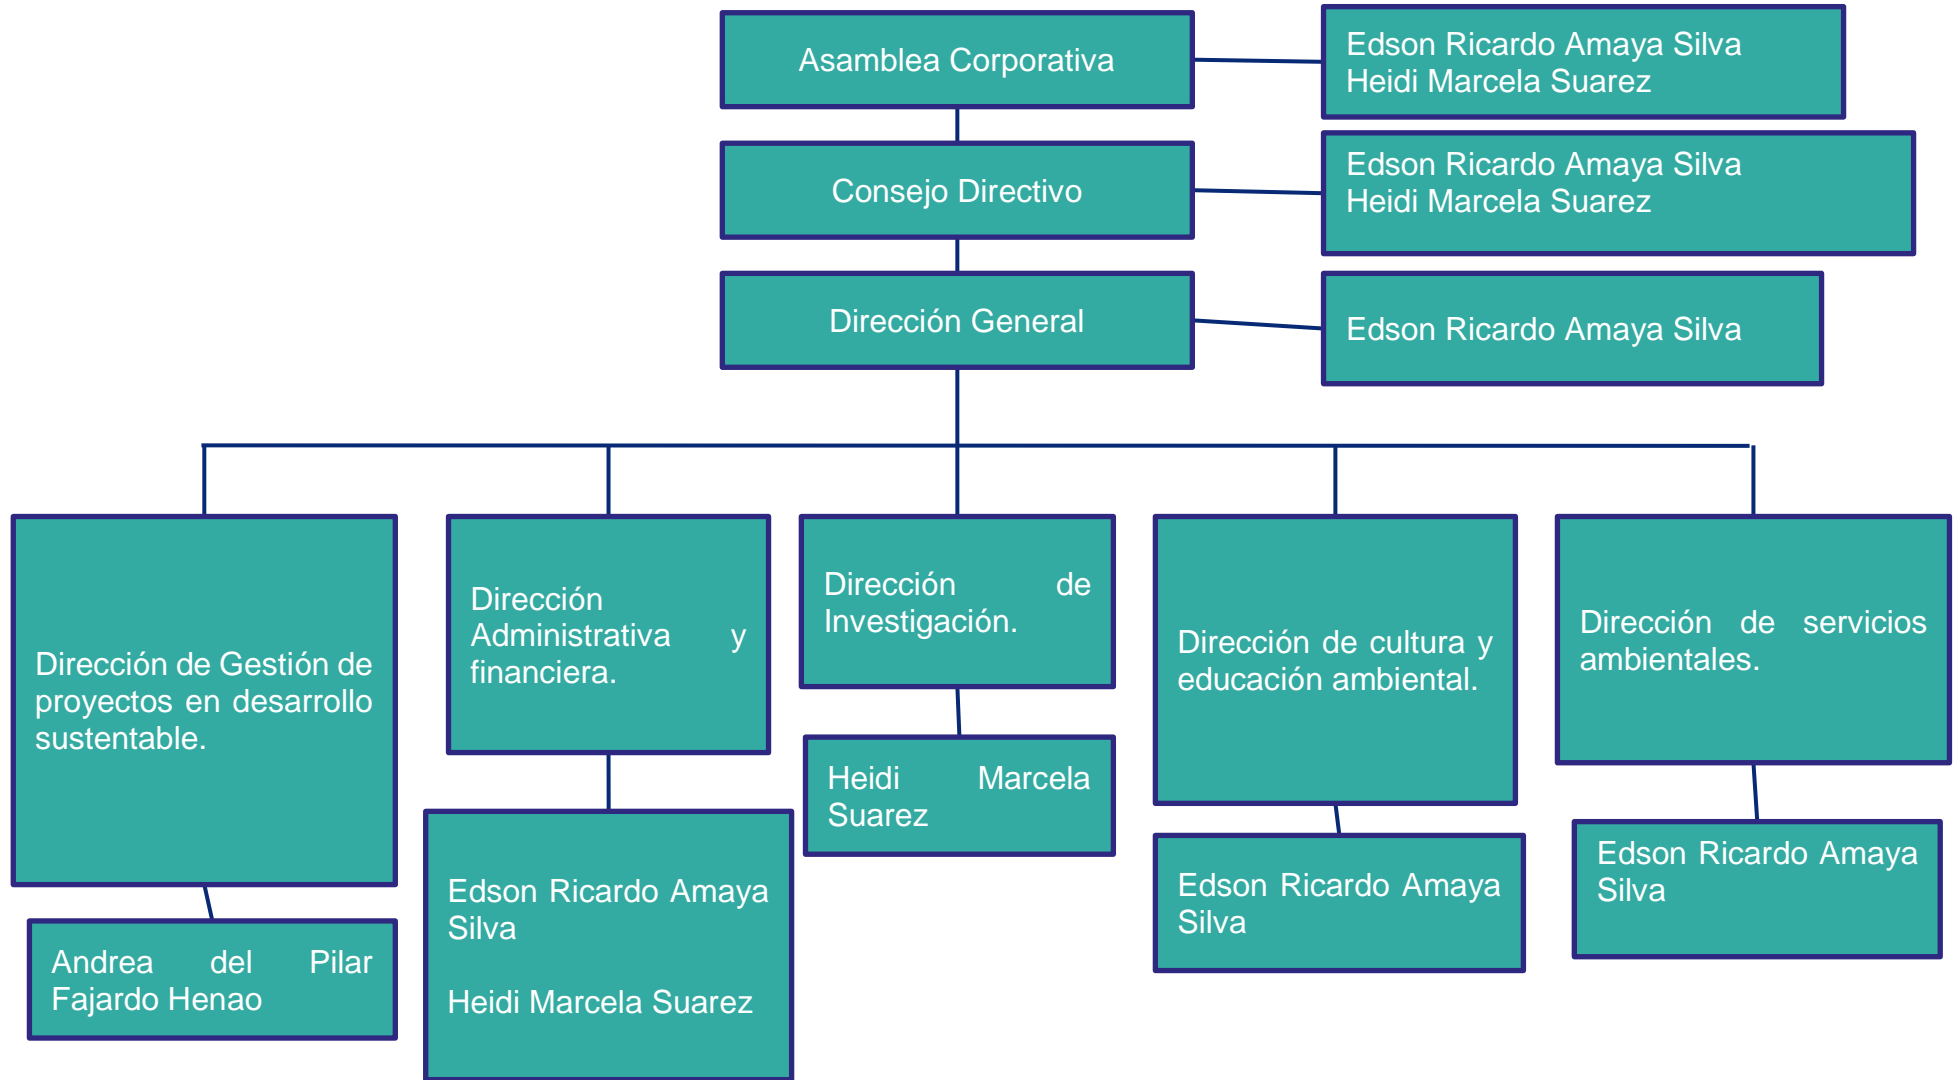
Asamblea Corporativa

Edson Ricardo Amaya Silva
Heidi Marcela Suarez

Consejo Directivo

Edson Ricardo Amaya Silva
Heidi Marcela Suarez

Dirección General

Edson Ricardo Amaya Silva

Dirección de Gestión de proyectos en desarrollo sustentable.

Andrea del Pilar Fajardo Henao

Dirección Administrativa y financiera.

Edson Ricardo Amaya Silva

Heidi Marcela Suarez

Dirección de Investigación.

Heidi Marcela Suarez

Dirección de cultura y educación ambiental.

Edson Ricardo Amaya Silva

Dirección de servicios ambientales.

Edson Ricardo Amaya Silva